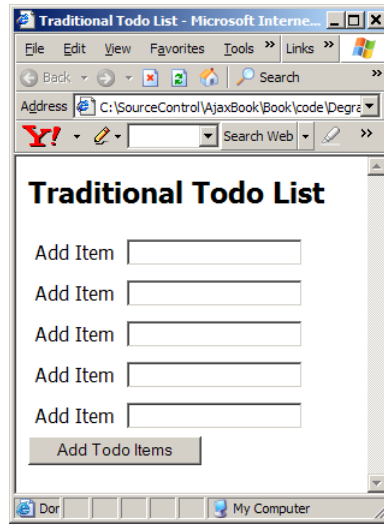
Traditional Todo List - Microsoft Interne...

File Edit View Favorites Tools » Links »

Back Search »

Address C:\SourceControl\AjaxBook\Book\code\Degra

Y! Search Web »

Traditional Todo List

Add Item

Add Item

Add Item

Add Item

Add Item

Add Todo Items

Dor My Computer